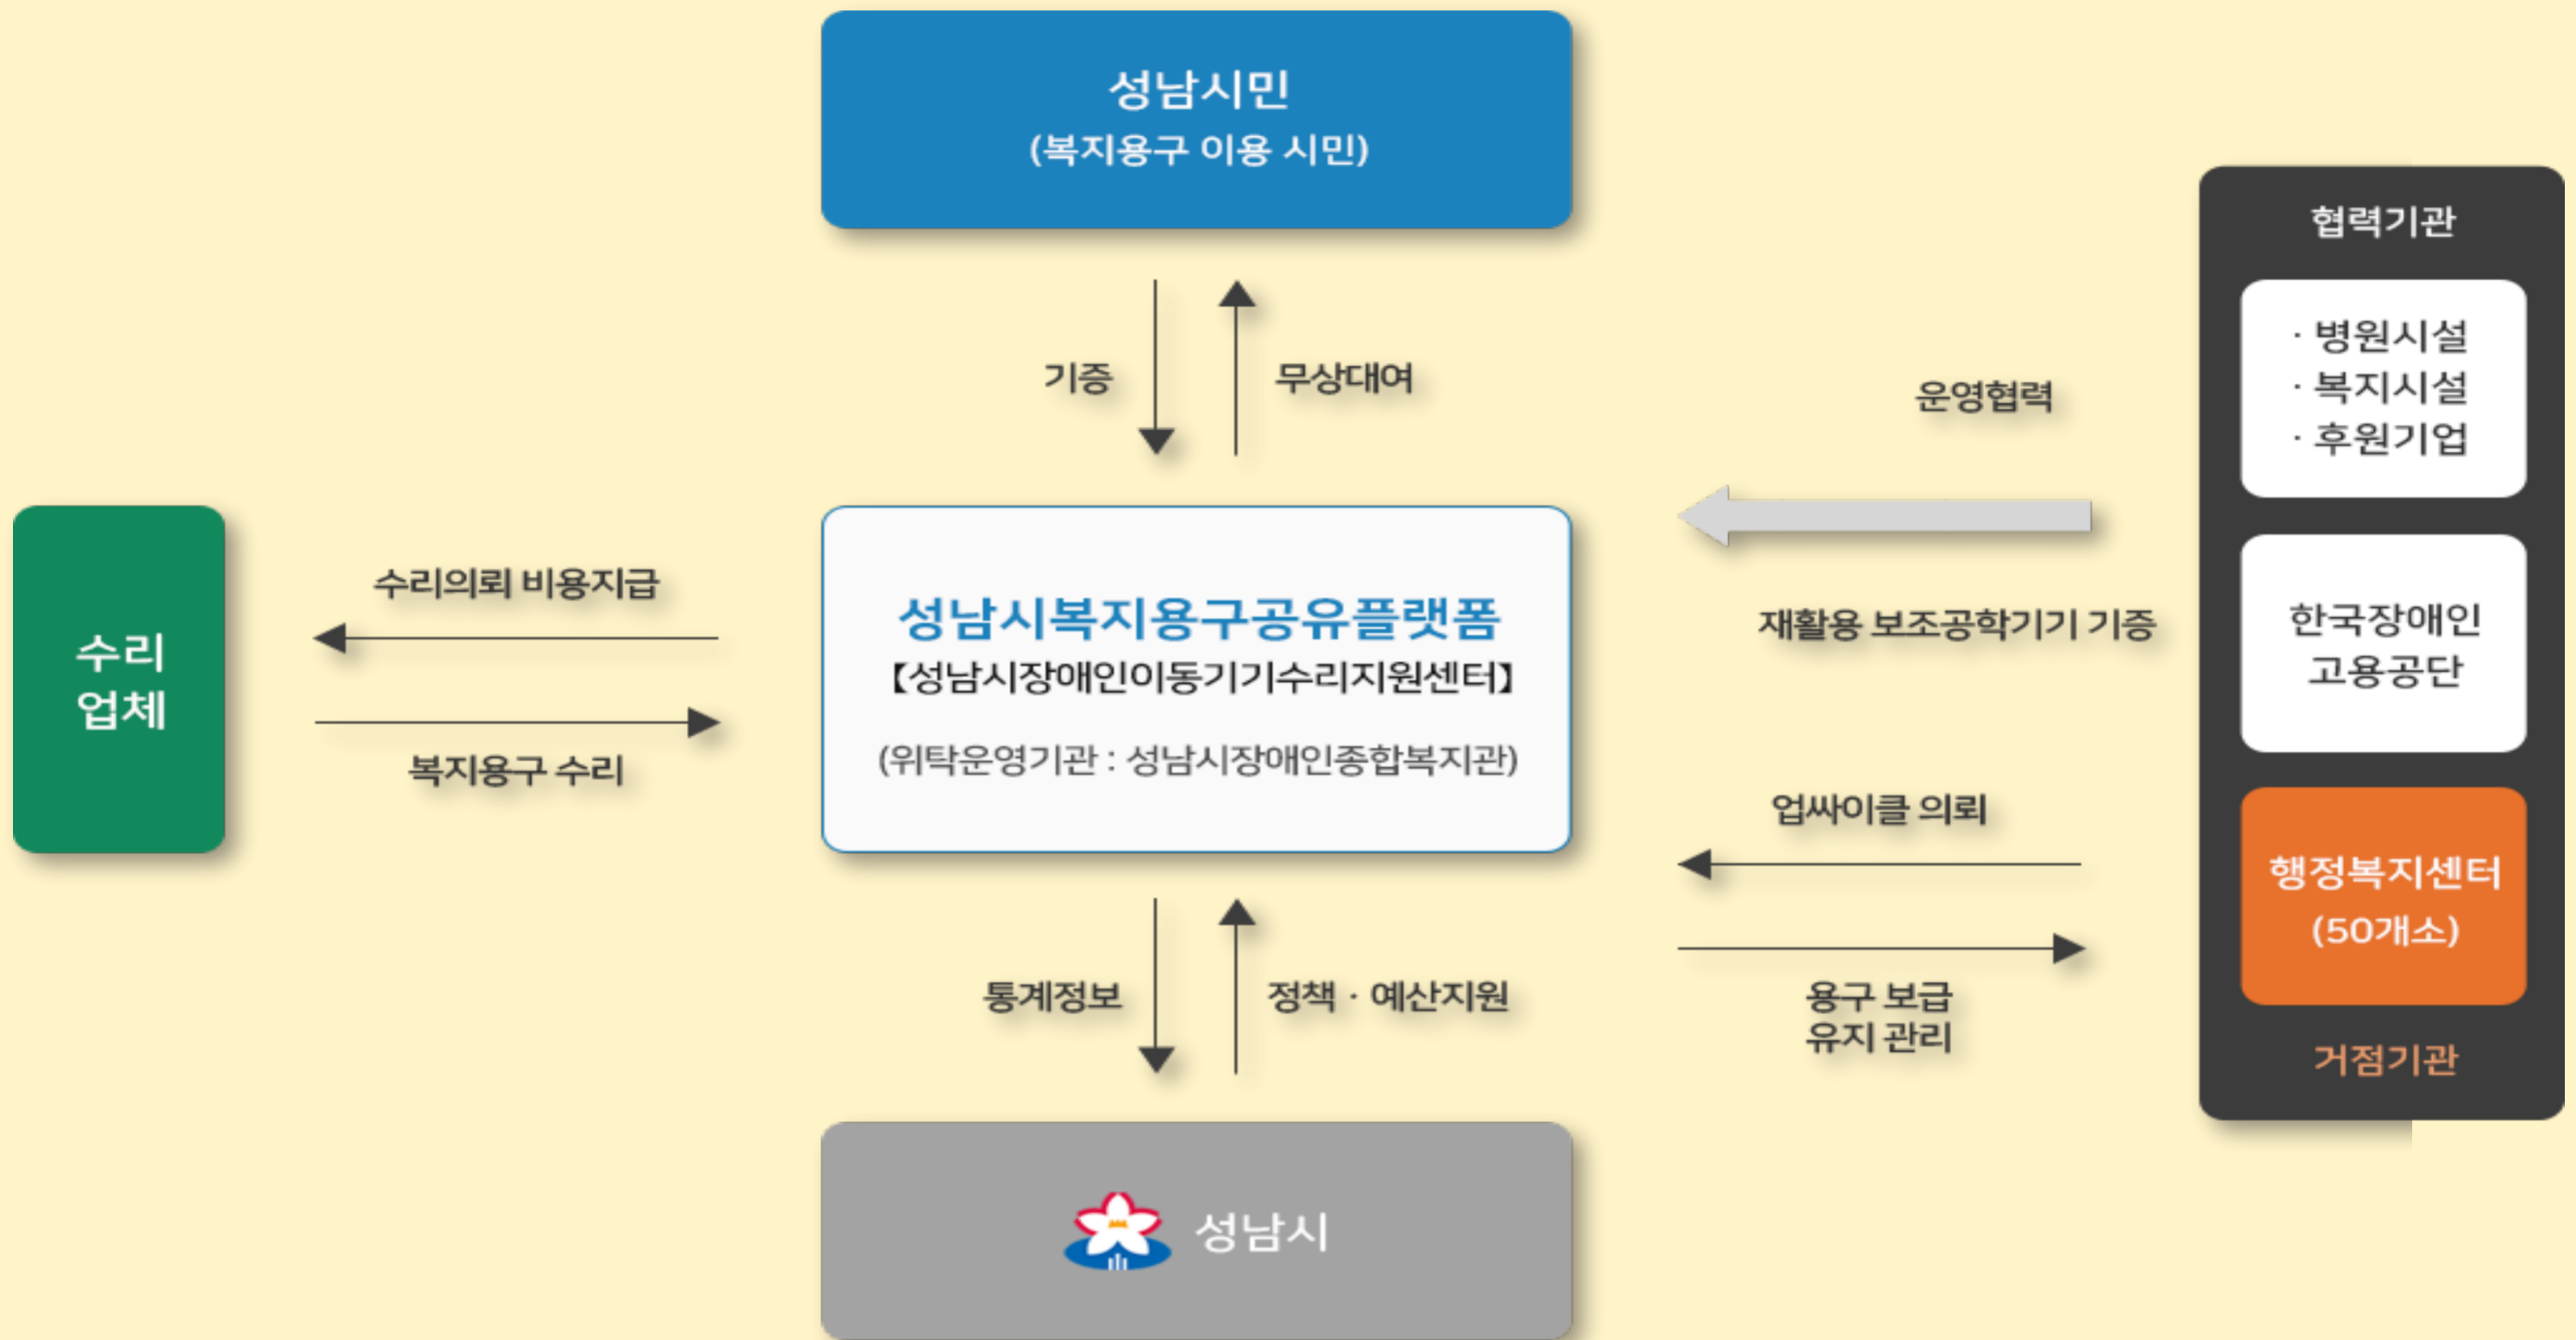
성남시민
(복지용구 이용 시민)

기증

무상대여

협력기관

· 병원시설
· 복지시설
· 후원기업

운영협력

수리
업체

수리의뢰 비용지급

복지용구 수리

성남시복지용구공유플랫폼
【성남시장애인이동기기수리지원센터】
(위탁운영기관 : 성남시장애인종합복지관)

재활용 보조공학기기 기증

한국장애인
고용공단

업싸이클 의뢰

행정복지센터
(50개소)

용구 보급
유지 관리

거점기관

통계정보

정책 · 예산지원

성남시